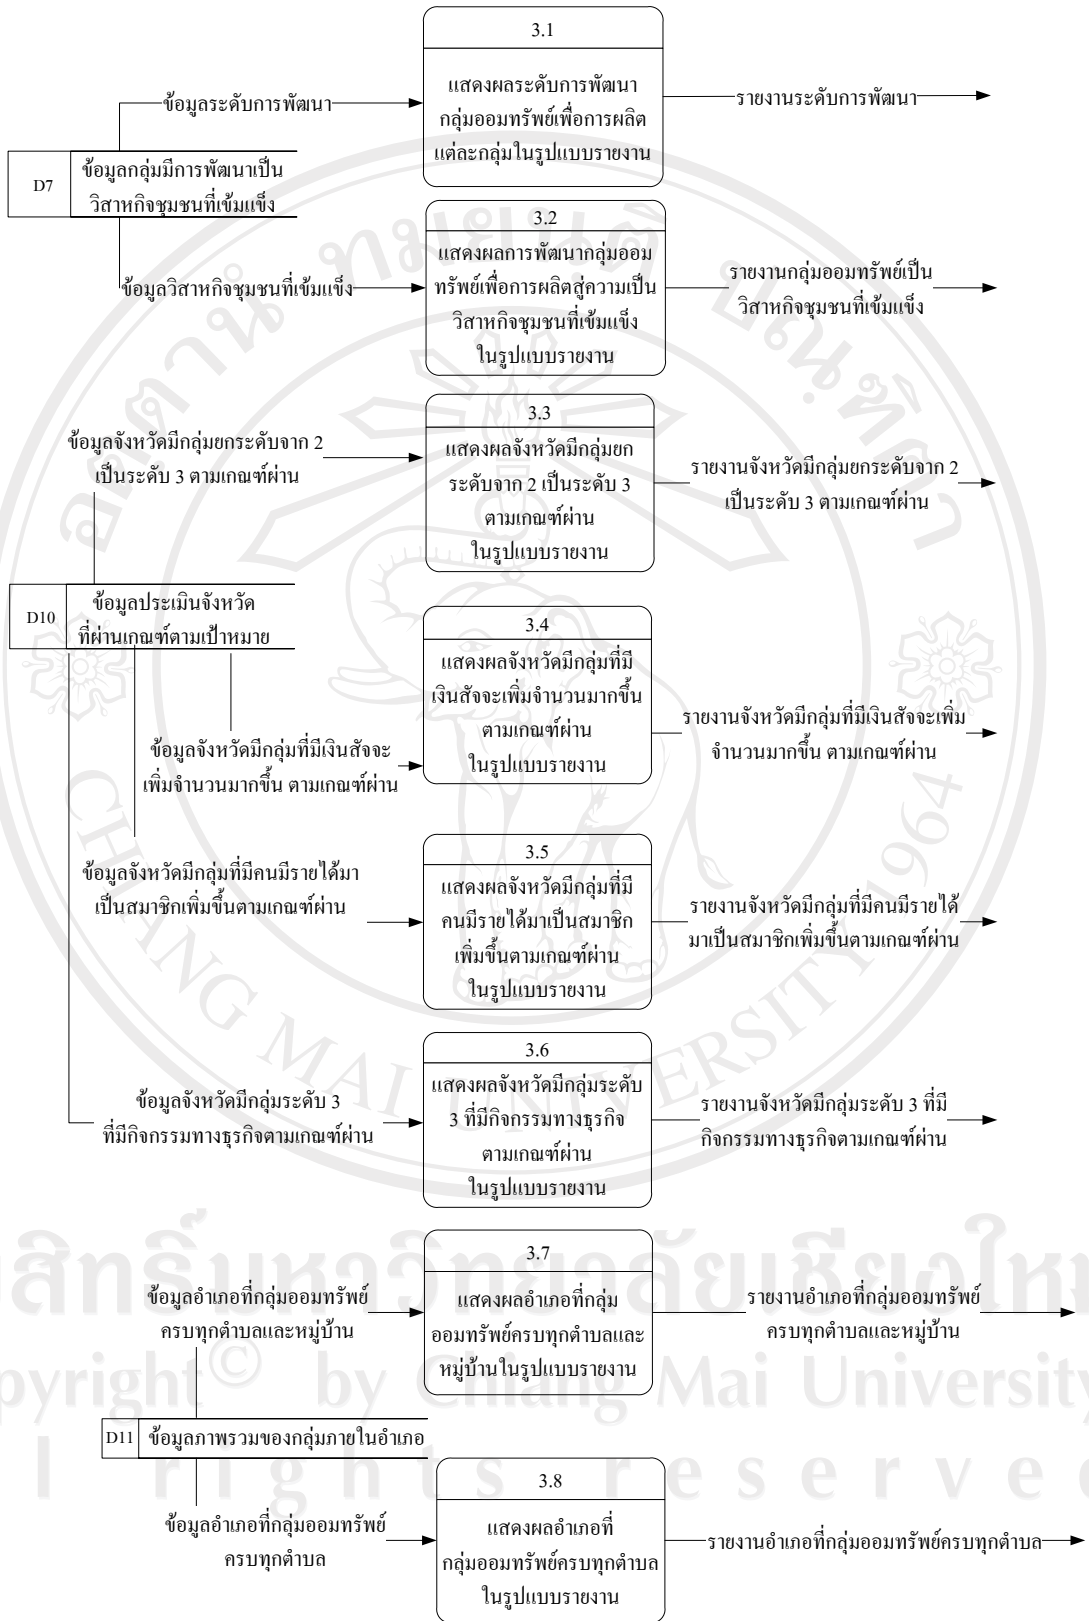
3.1

แสดงผลระดับการพัฒนากลุ่มออมทรัพย์เพื่อการผลิตแต่ละกลุ่มในรูปแบบรายงาน

ข้อมูลระดับการพัฒนา

รายงานระดับการพัฒนา

D7 ข้อมูลกลุ่มมีการพัฒนาเป็นวิสาหกิจชุมชนที่เข้มแข็ง

3.2

แสดงผลการพัฒนากลุ่มออมทรัพย์เพื่อการผลิตสู่ความเป็นวิสาหกิจชุมชนที่เข้มแข็งในรูปแบบรายงาน

ข้อมูลวิสาหกิจชุมชนที่เข้มแข็ง

รายงานกลุ่มออมทรัพย์เป็นวิสาหกิจชุมชนที่เข้มแข็ง

3.3

แสดงผลจังหวัดมีกลุ่มยกระดับจาก 2 เป็นระดับ 3 ตามเกณฑ์ผ่านในรูปแบบรายงาน

ข้อมูลจังหวัดมีกลุ่มยกระดับจาก 2 เป็นระดับ 3 ตามเกณฑ์ผ่าน

รายงานจังหวัดมีกลุ่มยกระดับจาก 2 เป็นระดับ 3 ตามเกณฑ์ผ่าน

D10 ข้อมูลประเมินจังหวัดที่ผ่านเกณฑ์ตามเป้าหมาย

3.4

แสดงผลจังหวัดมีกลุ่มที่มีเงินสัจจะเพิ่มจำนวนมากขึ้นตามเกณฑ์ผ่านในรูปแบบรายงาน

ข้อมูลจังหวัดมีกลุ่มที่มีเงินสัจจะเพิ่มจำนวนมากขึ้น ตามเกณฑ์ผ่าน

รายงานจังหวัดมีกลุ่มที่มีเงินสัจจะเพิ่มจำนวนมากขึ้น ตามเกณฑ์ผ่าน

3.5

แสดงผลจังหวัดมีกลุ่มที่มีคนมีรายได้มาเป็นสมาชิกเพิ่มขึ้นตามเกณฑ์ผ่านในรูปแบบรายงาน

ข้อมูลจังหวัดมีกลุ่มที่มีคนมีรายได้มาเป็นสมาชิกเพิ่มขึ้นตามเกณฑ์ผ่าน

รายงานจังหวัดมีกลุ่มที่มีคนมีรายได้มาเป็นสมาชิกเพิ่มขึ้นตามเกณฑ์ผ่าน

3.6

แสดงผลจังหวัดมีกลุ่มระดับ 3 ที่มีกิจกรรมทางธุรกิจตามเกณฑ์ผ่านในรูปแบบรายงาน

ข้อมูลจังหวัดมีกลุ่มระดับ 3 ที่มีกิจกรรมทางธุรกิจตามเกณฑ์ผ่าน

รายงานจังหวัดมีกลุ่มระดับ 3 ที่มีกิจกรรมทางธุรกิจตามเกณฑ์ผ่าน

3.7

แสดงผลอำเภอที่กลุ่มออมทรัพย์ครบทุกตำบลและหมู่บ้านในรูปแบบรายงาน

ข้อมูลอำเภอที่กลุ่มออมทรัพย์ครบทุกตำบลและหมู่บ้าน

รายงานอำเภอที่กลุ่มออมทรัพย์ครบทุกตำบลและหมู่บ้าน

D11 ข้อมูลภาพรวมของกลุ่มภายในอำเภอ

3.8

แสดงผลอำเภอที่กลุ่มออมทรัพย์ครบทุกตำบลในรูปแบบรายงาน

ข้อมูลอำเภอที่กลุ่มออมทรัพย์ครบทุกตำบล

รายงานอำเภอที่กลุ่มออมทรัพย์ครบทุกตำบล

ลิขสิทธิ์มหาวิทยาลัยเชียงใหม่
Copyright© by Chiang Mai University
All rights reserved